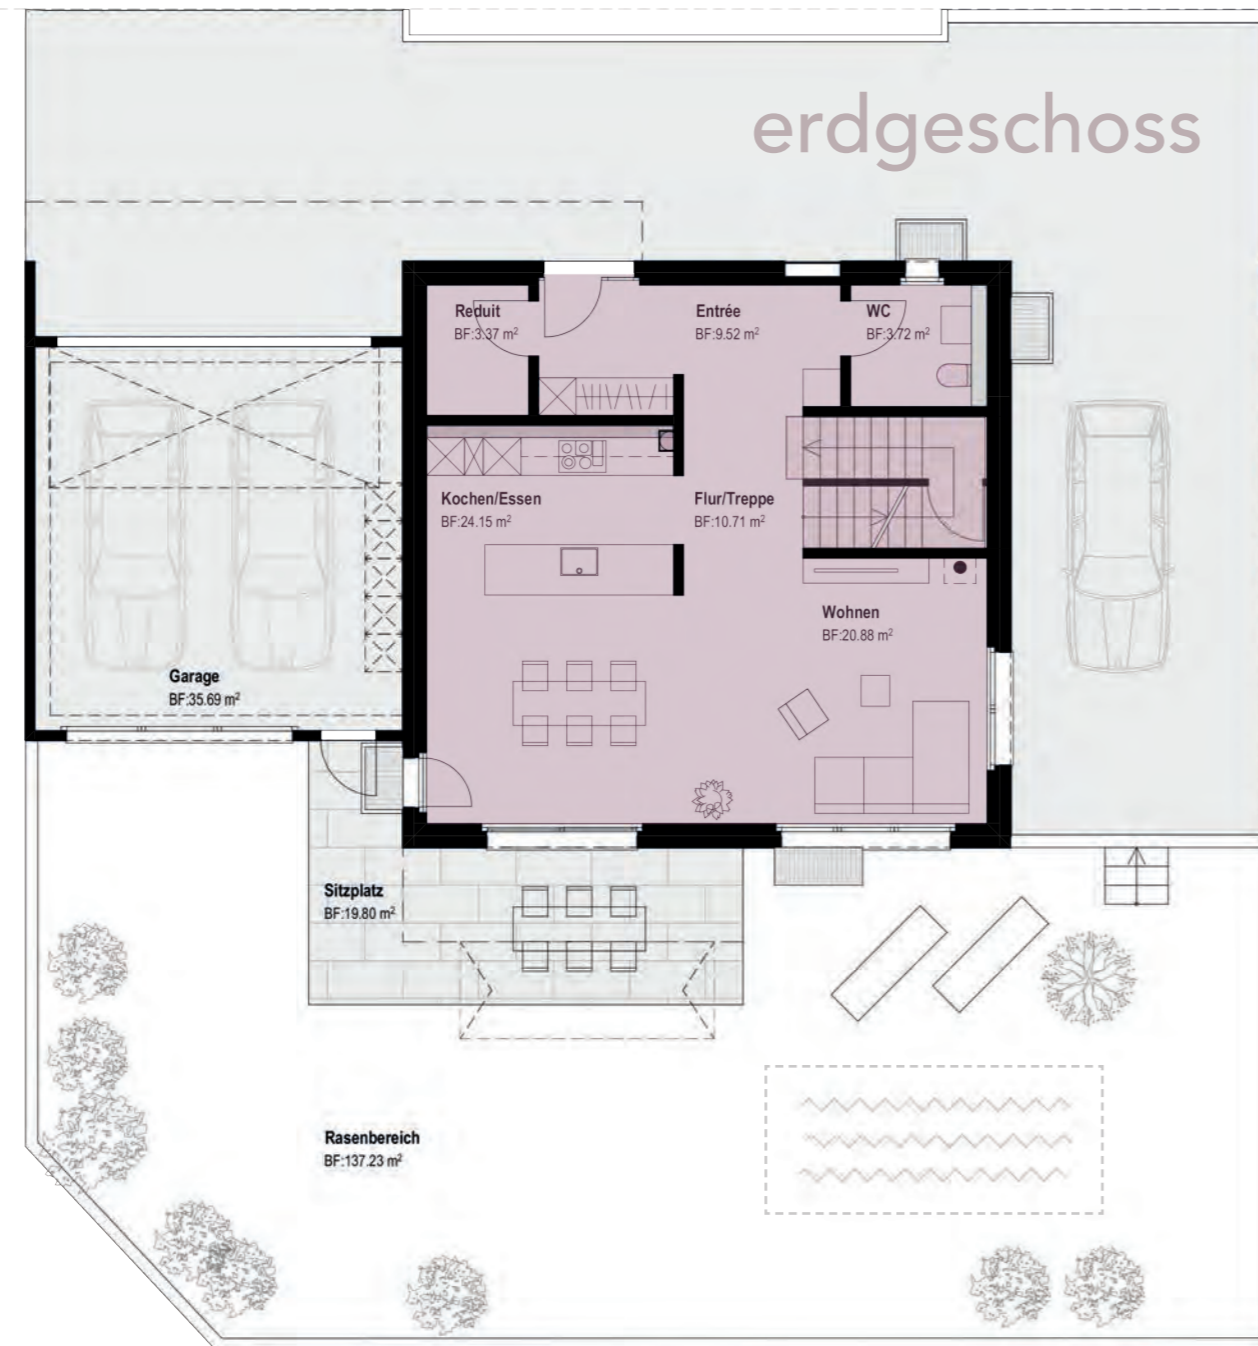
erdgeschoss

Reduit
BF:3.37 m$^2$

Entrée
BF:9.52 m$^2$

WC
BF:3.72 m$^2$

Kochen/Essen
BF:24.15 m$^2$

Flur/Treppe
BF:10.71 m$^2$

Wohnen
BF:20.88 m$^2$

Garage
BF:35.69 m$^2$

Sitzplatz
BF:19.80 m$^2$

Rasenbereich
BF:137.23 m$^2$